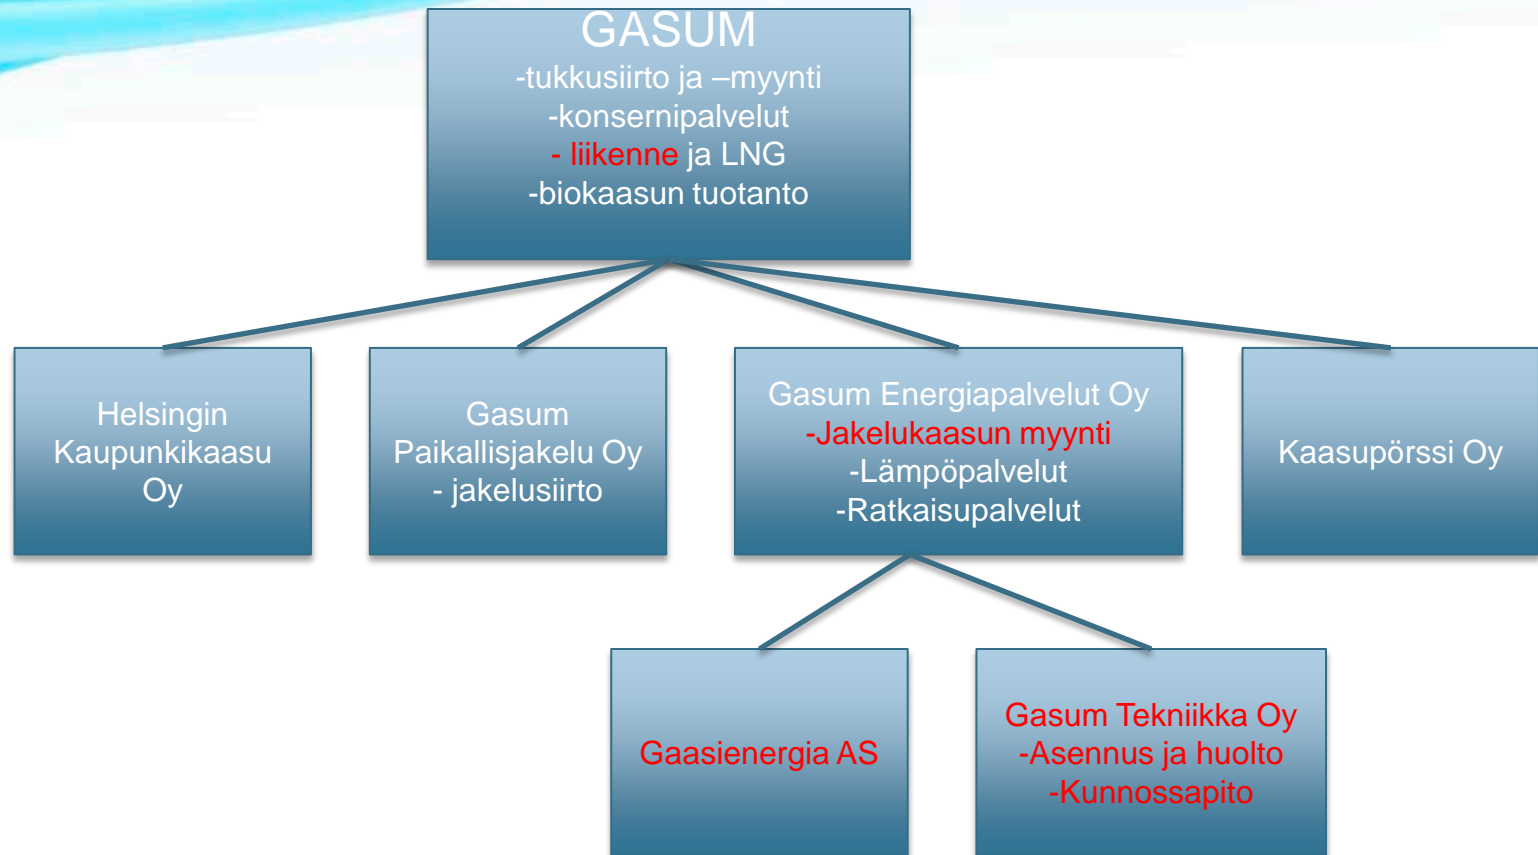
GASUM
-tukkusiirto ja –myynti
-konsernipalvelut
- liikenne ja LNG
-biokaasun tuotanto

Helsingin Kaupunkikaasu Oy

Gasum Paikallisjakelu Oy
- jakelusiirto

Gasum Energiapalvelut Oy
-Jakelukaasun myynti
-Lämpöpalvelut
-Ratkaisupalvelut

Kaasupörssi Oy

Gaasienergia AS

Gasum Tekniikka Oy
-Asennus ja huolto
-Kunnossapito